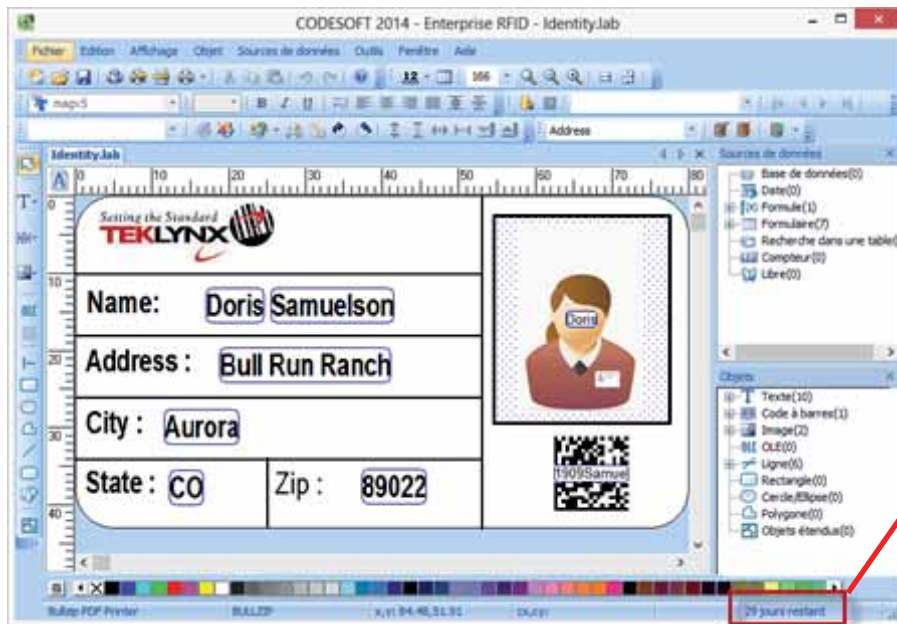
CODESOFT 2014 - Enterprise RFID - Identity.lab

Fichier Edition Affichage Objet Sources de données Outils Fenêtre Aide

166

Address

Identity.lab

Setting the Standard
TEKLYNX

Name: Doris Samuelson

Address : Bull Run Ranch

City : Aurora

State : CO Zip : 89022

Doris

1909Samuel

Sources de données
Base de données(0)
Date(0)
Formule(1)
Formulaire(7)
Recherche dans une table(
Compteur(0)
Libre(0)

Objets
Texte(10)
Code à barres(1)
Image(2)
OLE(0)
Ligne(6)
Rectangle(0)
Cercle/Ellipse(0)
Polygone(0)
Objets étendus(0)

Bullzip PDF Printer BULLZIP 29 jours restant